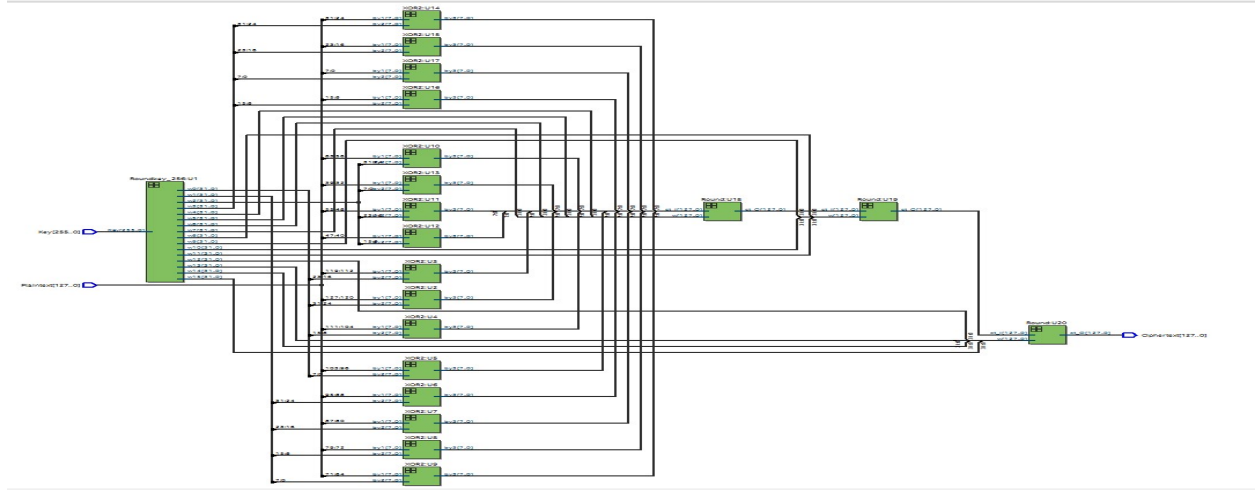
XOR2:U14
XOR2:U15
XOR2:U17
XOR2:U16
XOR2:U10
XOR2:U13
XOR2:U11
XOR2:U12
XOR2:U3
XOR2:U2
XOR2:U4
XOR2:U5
XOR2:U6
XOR2:U7
XOR2:U8
XOR2:U9
RoundKey_256:U1
Round:U18
Round:U19
Round:U20
Key[255..0]
Plaintext[127..0]
Ciphertext[127..0]